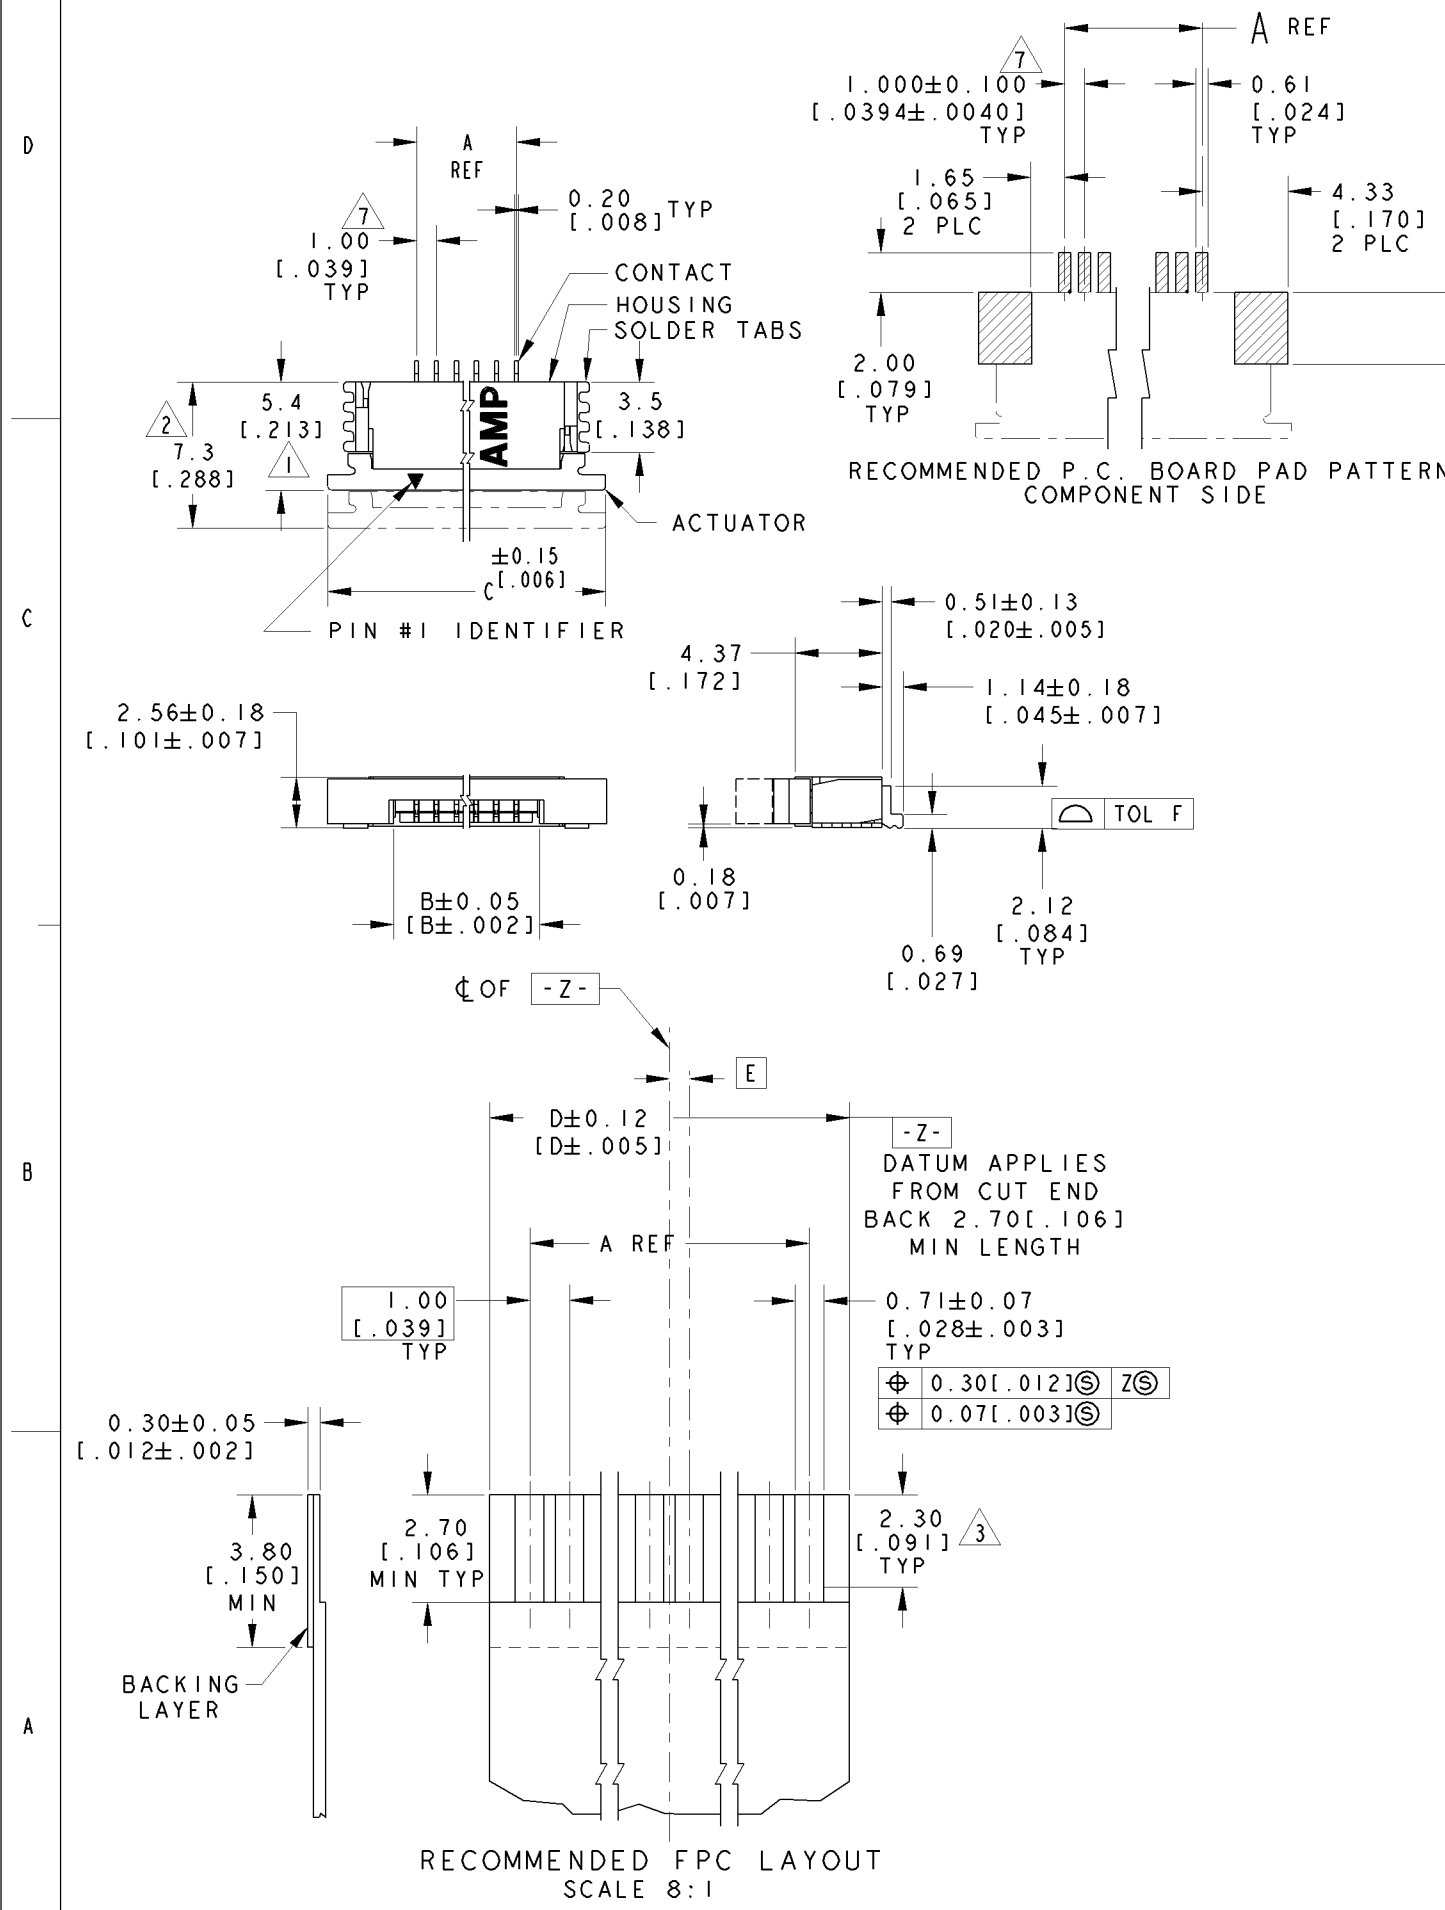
D

C

B

A

A REF

7

1.000±0.100
[.0394±.0040]
TYP

0.61
[.024]
TYP

1.65
[.065]
2 PLC

4.33
[.170]
2 PLC

2.00
[.079]
TYP

RECOMMENDED P.C. BOARD PAD PATTERN
COMPONENT SIDE

A
REF

0.20
[.008] TYP

7
1.00
[.039]
TYP

CONTACT
HOUSING
SOLDER TABS

5.4
[.213]

2
7.3
[.288]

1

AMP

3.5
[.138]

ACTUATOR

±0.15
C [.006]

PIN #1 IDENTIFIER

0.51±0.13
[.020±.005]

4.37
[.172]

1.14±0.18
[.045±.007]

2.56±0.18
[.101±.007]

TOL F

0.18
[.007]

B±0.05
[B±.002]

2.12
[.084]
TYP

0.69
[.027]

℄ OF -Z-

E

D±0.12
[D±.005]

-Z-
DATUM APPLIES
FROM CUT END
BACK 2.70[.106]
MIN LENGTH

A REF

1.00
[.039]
TYP

0.71±0.07
[.028±.003]
TYP

| ⊕ | 0.30[.012]Ⓢ | ZⓈ |
|---|---|---|
| ⊕ | 0.07[.003]Ⓢ | |

0.30±0.05
[.012±.002]

3.80
[.150]
MIN

2.70
[.106]
MIN TYP

2.30
[.091]
TYP
3

BACKING
LAYER

RECOMMENDED FPC LAYOUT
SCALE 8:1